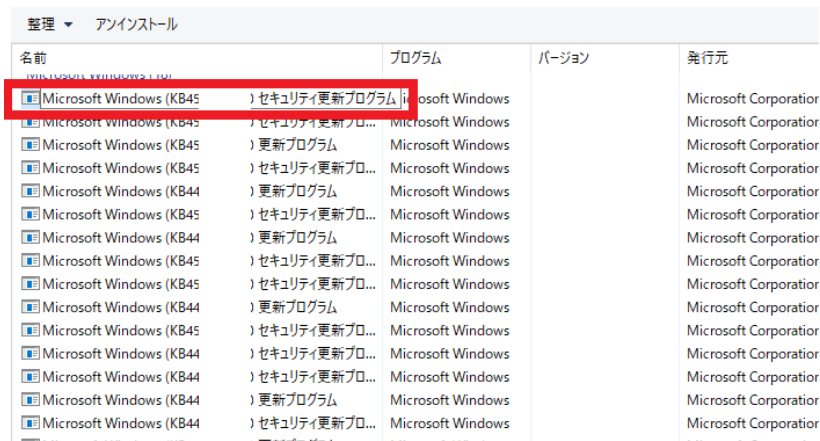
整理 ▾ アンインストール

| 名前 | プログラム | バージョン | 発行元 |
|---|---|---|---|
| Microsoft Windows (KB45 ) セキュリティ更新プログラム | icrosoft Windows | | Microsoft Corporation |
| Microsoft Windows (KB45 ) セキュリティ更新プロ... | Microsoft Windows | | Microsoft Corporation |
| Microsoft Windows (KB45 ) 更新プログラム | Microsoft Windows | | Microsoft Corporation |
| Microsoft Windows (KB45 ) セキュリティ更新プロ... | Microsoft Windows | | Microsoft Corporation |
| Microsoft Windows (KB44 ) 更新プログラム | Microsoft Windows | | Microsoft Corporation |
| Microsoft Windows (KB45 ) セキュリティ更新プロ... | Microsoft Windows | | Microsoft Corporation |
| Microsoft Windows (KB44 ) 更新プログラム | Microsoft Windows | | Microsoft Corporation |
| Microsoft Windows (KB45 ) セキュリティ更新プロ... | Microsoft Windows | | Microsoft Corporation |
| Microsoft Windows (KB45 ) セキュリティ更新プロ... | Microsoft Windows | | Microsoft Corporation |
| Microsoft Windows (KB44 ) 更新プログラム | Microsoft Windows | | Microsoft Corporation |
| Microsoft Windows (KB45 ) セキュリティ更新プロ... | Microsoft Windows | | Microsoft Corporation |
| Microsoft Windows (KB45 ) セキュリティ更新プロ... | Microsoft Windows | | Microsoft Corporation |
| Microsoft Windows (KB44 ) セキュリティ更新プロ... | Microsoft Windows | | Microsoft Corporation |
| Microsoft Windows (KB44 ) 更新プログラム | Microsoft Windows | | Microsoft Corporation |
| Microsoft Windows (KB44 ) セキュリティ更新プロ... | Microsoft Windows | | Microsoft Corporation |